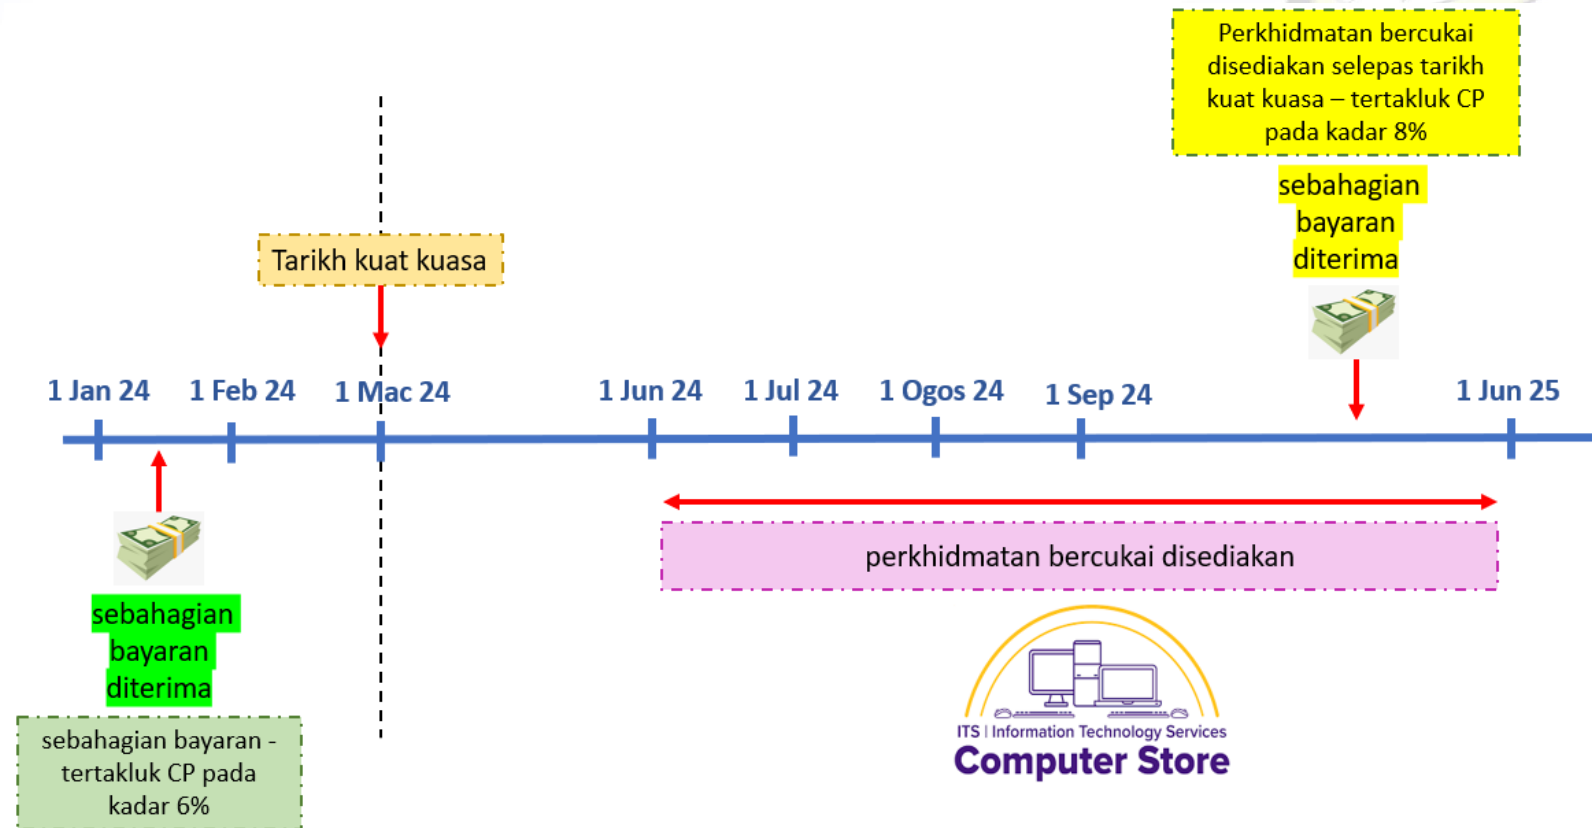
Perkhidmatan bercukai disediakan selepas tarikh kuat kuasa – tertakluk CP pada kadar 8%

sebahagian bayaran diterima

Tarikh kuat kuasa

1 Jan 24
1 Feb 24
1 Mac 24
1 Jun 24
1 Jul 24
1 Ogos 24
1 Sep 24
1 Jun 25

perkhidmatan bercukai disediakan

sebahagian bayaran diterima

sebahagian bayaran - tertakluk CP pada kadar 6%

ITS | Information Technology Services
Computer Store